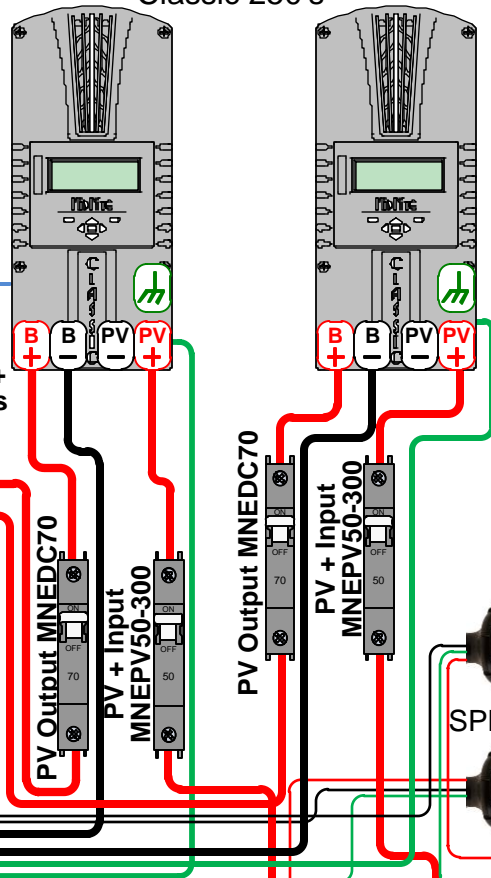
Classic 200 S

MidNite

B +
B −
PV −
PV +

C L A S S I C

PV Output MNEDC70
ON
OFF
70

PV + Input MNEPV50-300
ON
OFF
50

MidNite

B +
B −
PV −
PV +

C L A S S I C

PV Output MNEDC70
ON
OFF
70

PV + Input MNEPV50-300
ON
OFF
50

SPI